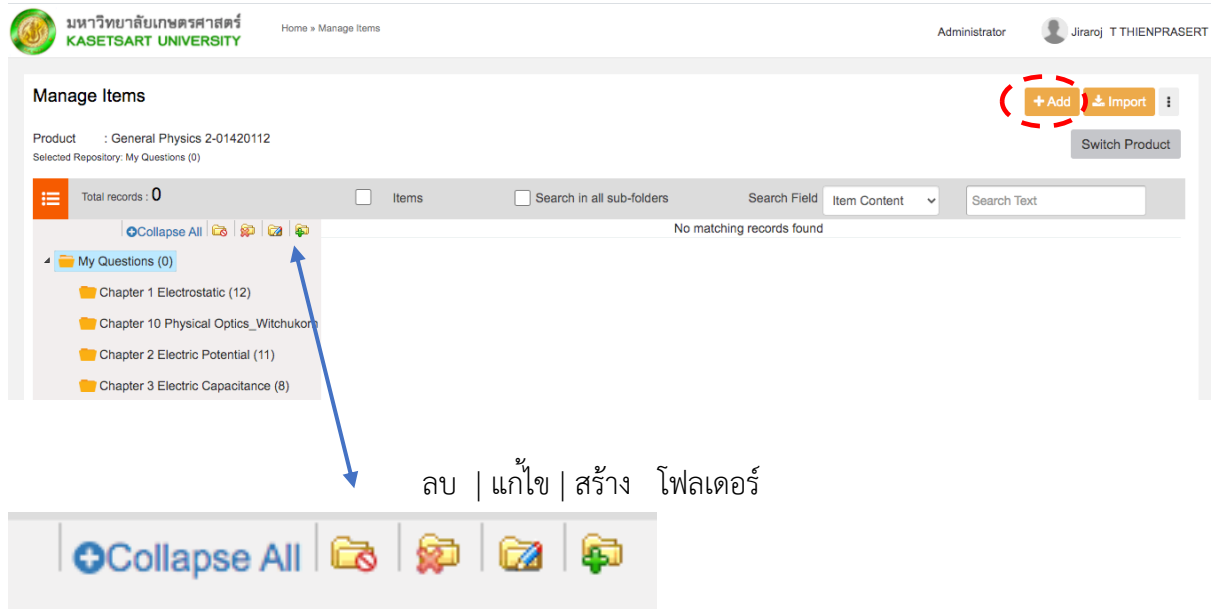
มหาวิทยาลัยเกษตรศาสตร์
KASETSART UNIVERSITY

Home » Manage Items

Administrator

Jiraroj T THIENPRASERT

Manage Items

+ Add

Import

Product : General Physics 2-01420112

Selected Repository: My Questions (0)

Switch Product

Total records : 0

Items

Search in all sub-folders

Search Field

Item Content

Search Text

Collapse All

No matching records found

My Questions (0)

Chapter 1 Electrostatic (12)

Chapter 10 Physical Optics_Witchukorn

Chapter 2 Electric Potential (11)

Chapter 3 Electric Capacitance (8)

ลบ | แก้ไข | สร้าง โฟลเดอร์

Collapse All